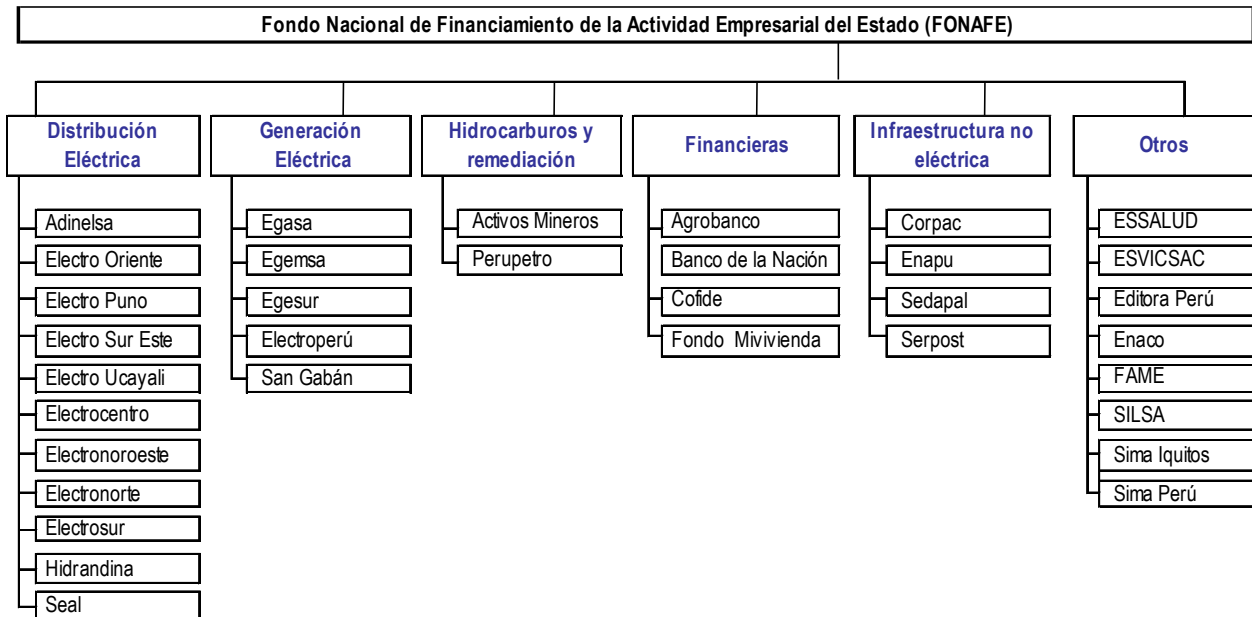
Fondo Nacional de Financiamiento de la Actividad Empresarial del Estado (FONAFE)

Distribución Eléctrica
Adinelsa
Electro Oriente
Electro Puno
Electro Sur Este
Electro Ucayali
Electrocentro
Electronoroeste
Electronorte
Electrosur
Hidrandina
Seal

Generación Eléctrica
Egasa
Egemsa
Egesur
Electroperú
San Gabán

Hidrocarburos y remediación
Activos Mineros
Perupetro

Financieras
Agrobanco
Banco de la Nación
Cofide
Fondo Mivivienda

Infraestructura no eléctrica
Corpac
Enapu
Sedapal
Serpost

Otros
ESSALUD
ESVICSAC
Editora Perú
Enaco
FAME
SILSA
Sima Iquitos
Sima Perú